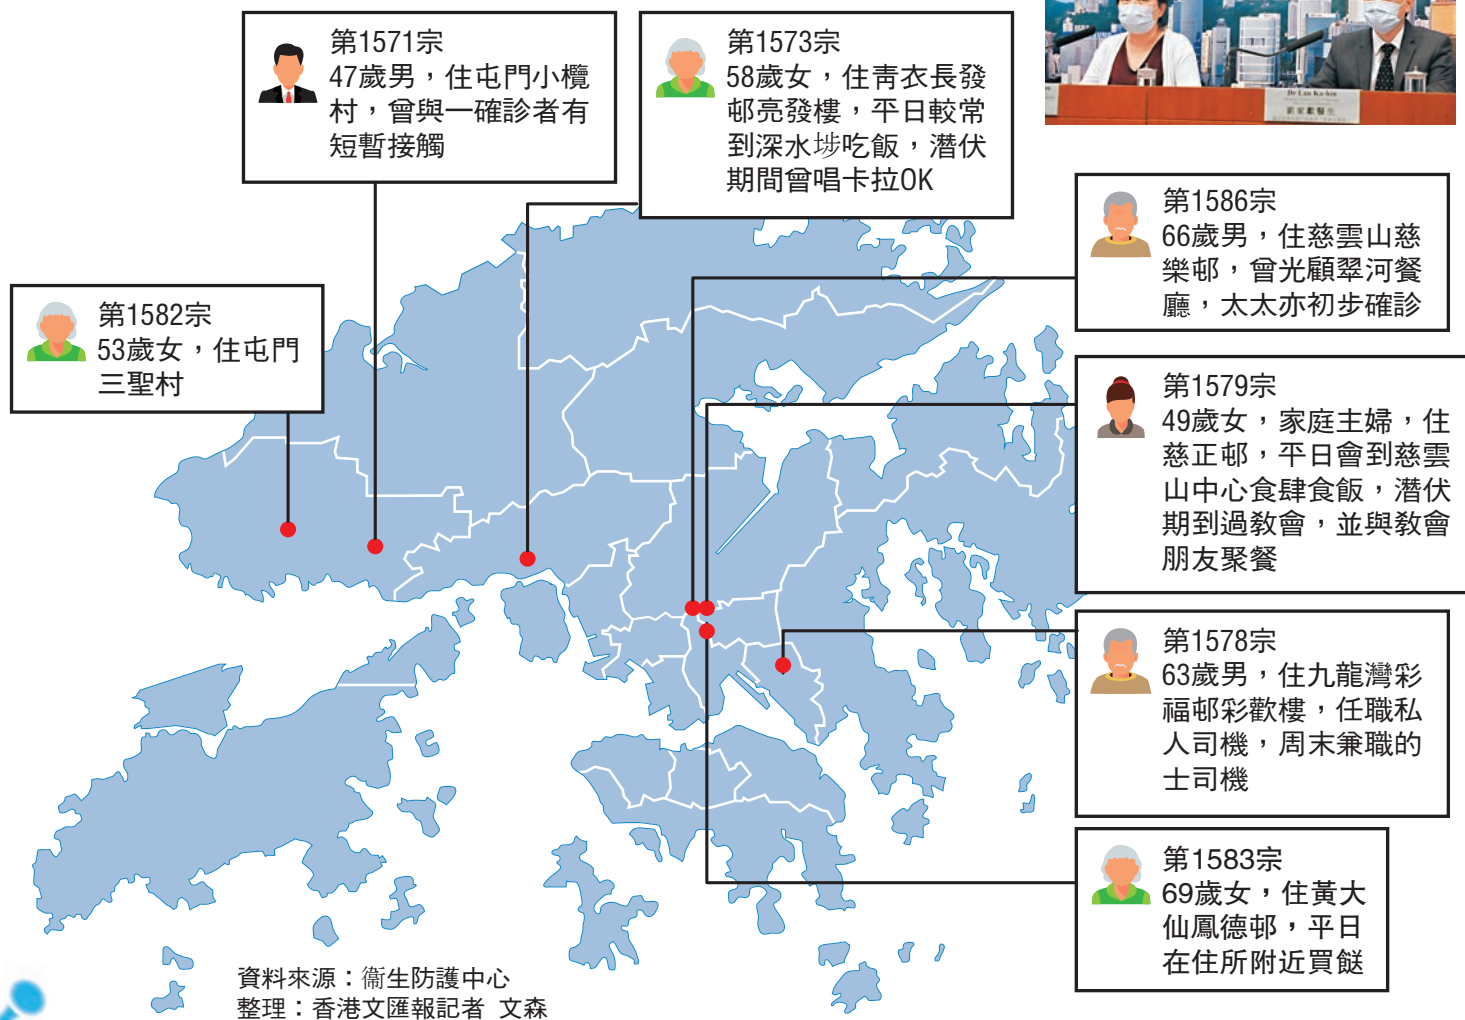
第1571宗
47歲男，住屯門小欖村，曾與一確診者有短暫接觸

第1573宗
58歲女，住青衣長發邨亮發樓，平日較常到深水埗吃飯，潛伏期間曾唱卡拉OK

第1586宗
66歲男，住慈雲山慈樂邨，曾光顧翠河餐廳，太太亦初步確診

第1582宗
53歲女，住屯門三聖村

第1579宗
49歲女，家庭主婦，住慈正邨，平日會到慈雲山中心食肆食飯，潛伏期到過教會，並與教會朋友聚餐

第1578宗
63歲男，住九龍灣彩福邨彩歡樓，任職私人司機，周末兼職的士司機

第1583宗
69歲女，住黃大仙鳳德邨，平日在住所附近買餸

資料來源：衞生防護中心
整理：香港文匯報記者 文森